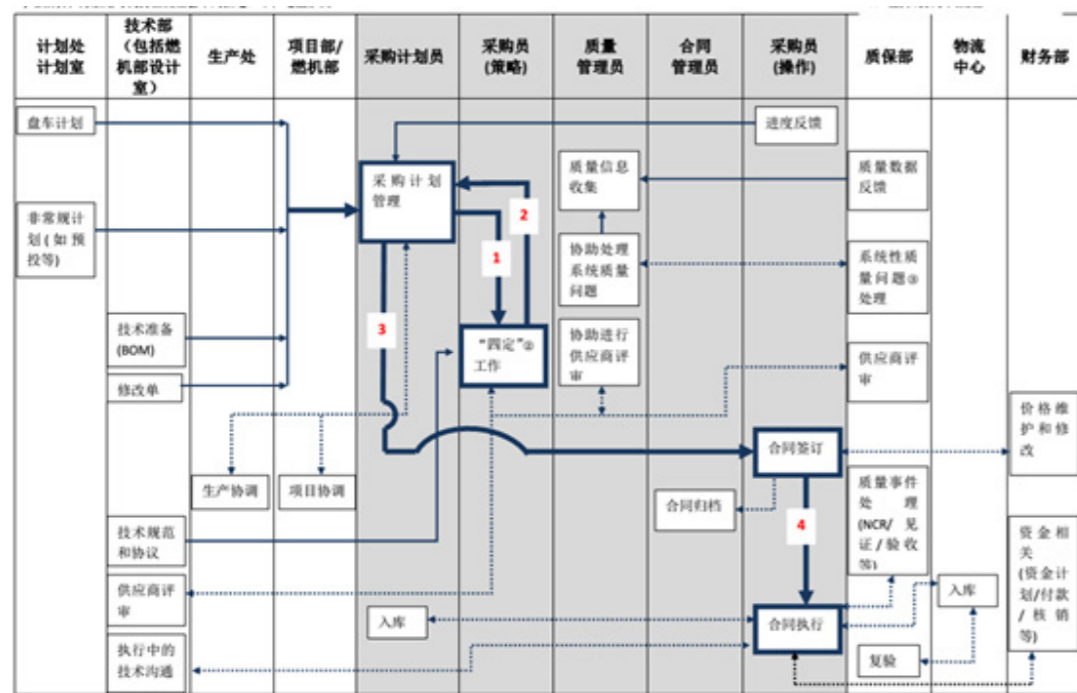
| 计划处计划室 | 技术部（包括燃机部设计室） | 生产处 | 项目部/燃机部 | 采购计划员 | 采购员（策略） | 质量管理员 | 合同管理员 | 采购员（操作） | 质保部 | 物流中心 | 财务部 |
|---|---|---|---|---|---|---|---|---|---|---|---|

盘车计划

非常规计划（如预投等）

技术准备（BOM）

修改单

技术规范和协议

供应商评审

执行中的技术沟通

生产协调

项目协调

采购计划管理

1

2

3

"四定"② 工作

质量信息收集

协助处理系统质量问题

协助进行供应商评审

进度反馈

合同签订

4

合同归档

合同执行

入库

质量数据反馈

系统性质量问题③处理

供应商评审

质量事件处理（NCR/见证/验收等）

复验

入库

价格维护和修改

资金相关（资金计划/付款/核销等）